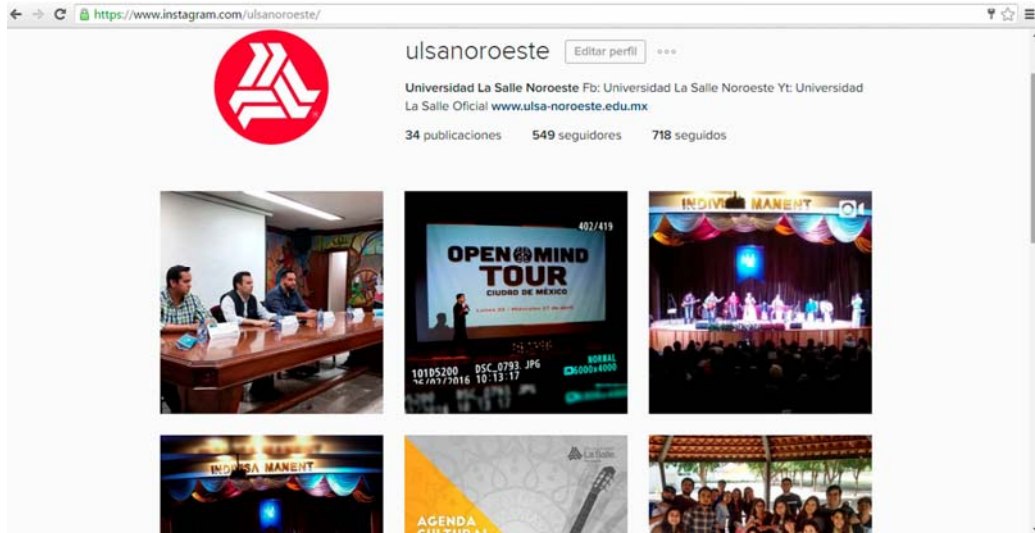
https://www.instagram.com/ulsanoroeste/

ulsanoroeste Editar perfil

Universidad La Salle Noroeste Fb: Universidad La Salle Noroeste Yt: Universidad La Salle Oficial www.ulsa-noroeste.edu.mx

34 publicaciones 549 seguidores 718 seguidos

402/419
OPEN MIND TOUR
CIUDAD DE MÉXICO
101D5200 DSC_0793.JPG
26/02/2016 10:13:17
NORMAL
6000x4000

INDIVI MANENT

INDI SA MANENT

La Salle

AGENDA CULTURAL